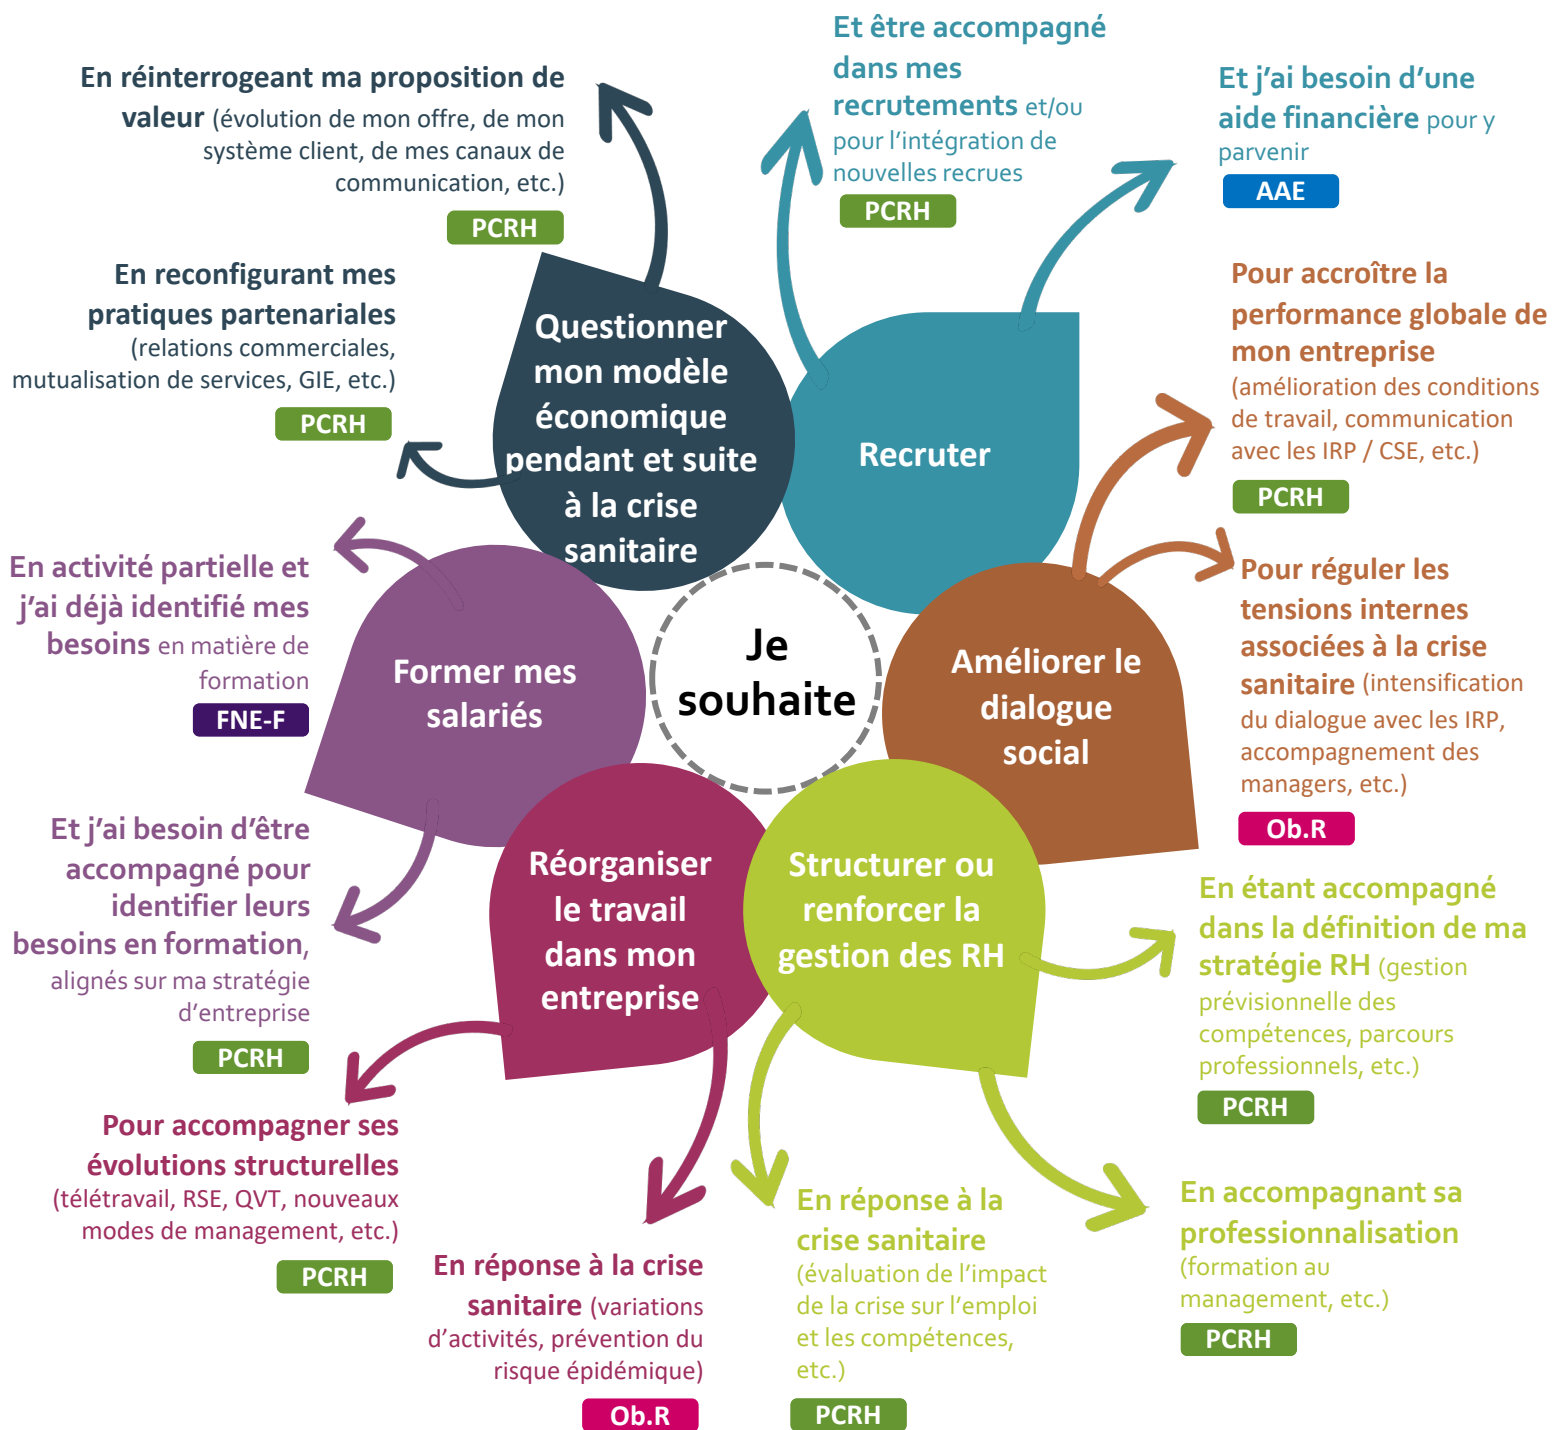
Je souhaite

Questionner mon modèle économique pendant et suite à la crise sanitaire

En réinterrogeant ma proposition de valeur (évolution de mon offre, de mon système client, de mes canaux de communication, etc.)
PCRH

En reconfigurant mes pratiques partenariales (relations commerciales, mutualisation de services, GIE, etc.)
PCRH

Recruter

Et être accompagné dans mes recrutements et/ou pour l'intégration de nouvelles recrues
PCRH

Et j'ai besoin d'une aide financière pour y parvenir
AAE

Améliorer le dialogue social

Pour accroître la performance globale de mon entreprise (amélioration des conditions de travail, communication avec les IRP / CSE, etc.)
PCRH

Pour réguler les tensions internes associées à la crise sanitaire (intensification du dialogue avec les IRP, accompagnement des managers, etc.)
Ob.R

Structurer ou renforcer la gestion des RH

En étant accompagné dans la définition de ma stratégie RH (gestion prévisionnelle des compétences, parcours professionnels, etc.)
PCRH

En accompagnant sa professionnalisation (formation au management, etc.)
PCRH

En réponse à la crise sanitaire (évaluation de l'impact de la crise sur l'emploi et les compétences, etc.)
PCRH

Réorganiser le travail dans mon entreprise

En réponse à la crise sanitaire (variations d'activités, prévention du risque épidémique)
Ob.R

Pour accompagner ses évolutions structurelles (télétravail, RSE, QVT, nouveaux modes de management, etc.)
PCRH

Former mes salariés

En activité partielle et j'ai déjà identifié mes besoins en matière de formation
FNE-F

Et j'ai besoin d'être accompagné pour identifier leurs besoins en formation, alignés sur ma stratégie d'entreprise
PCRH